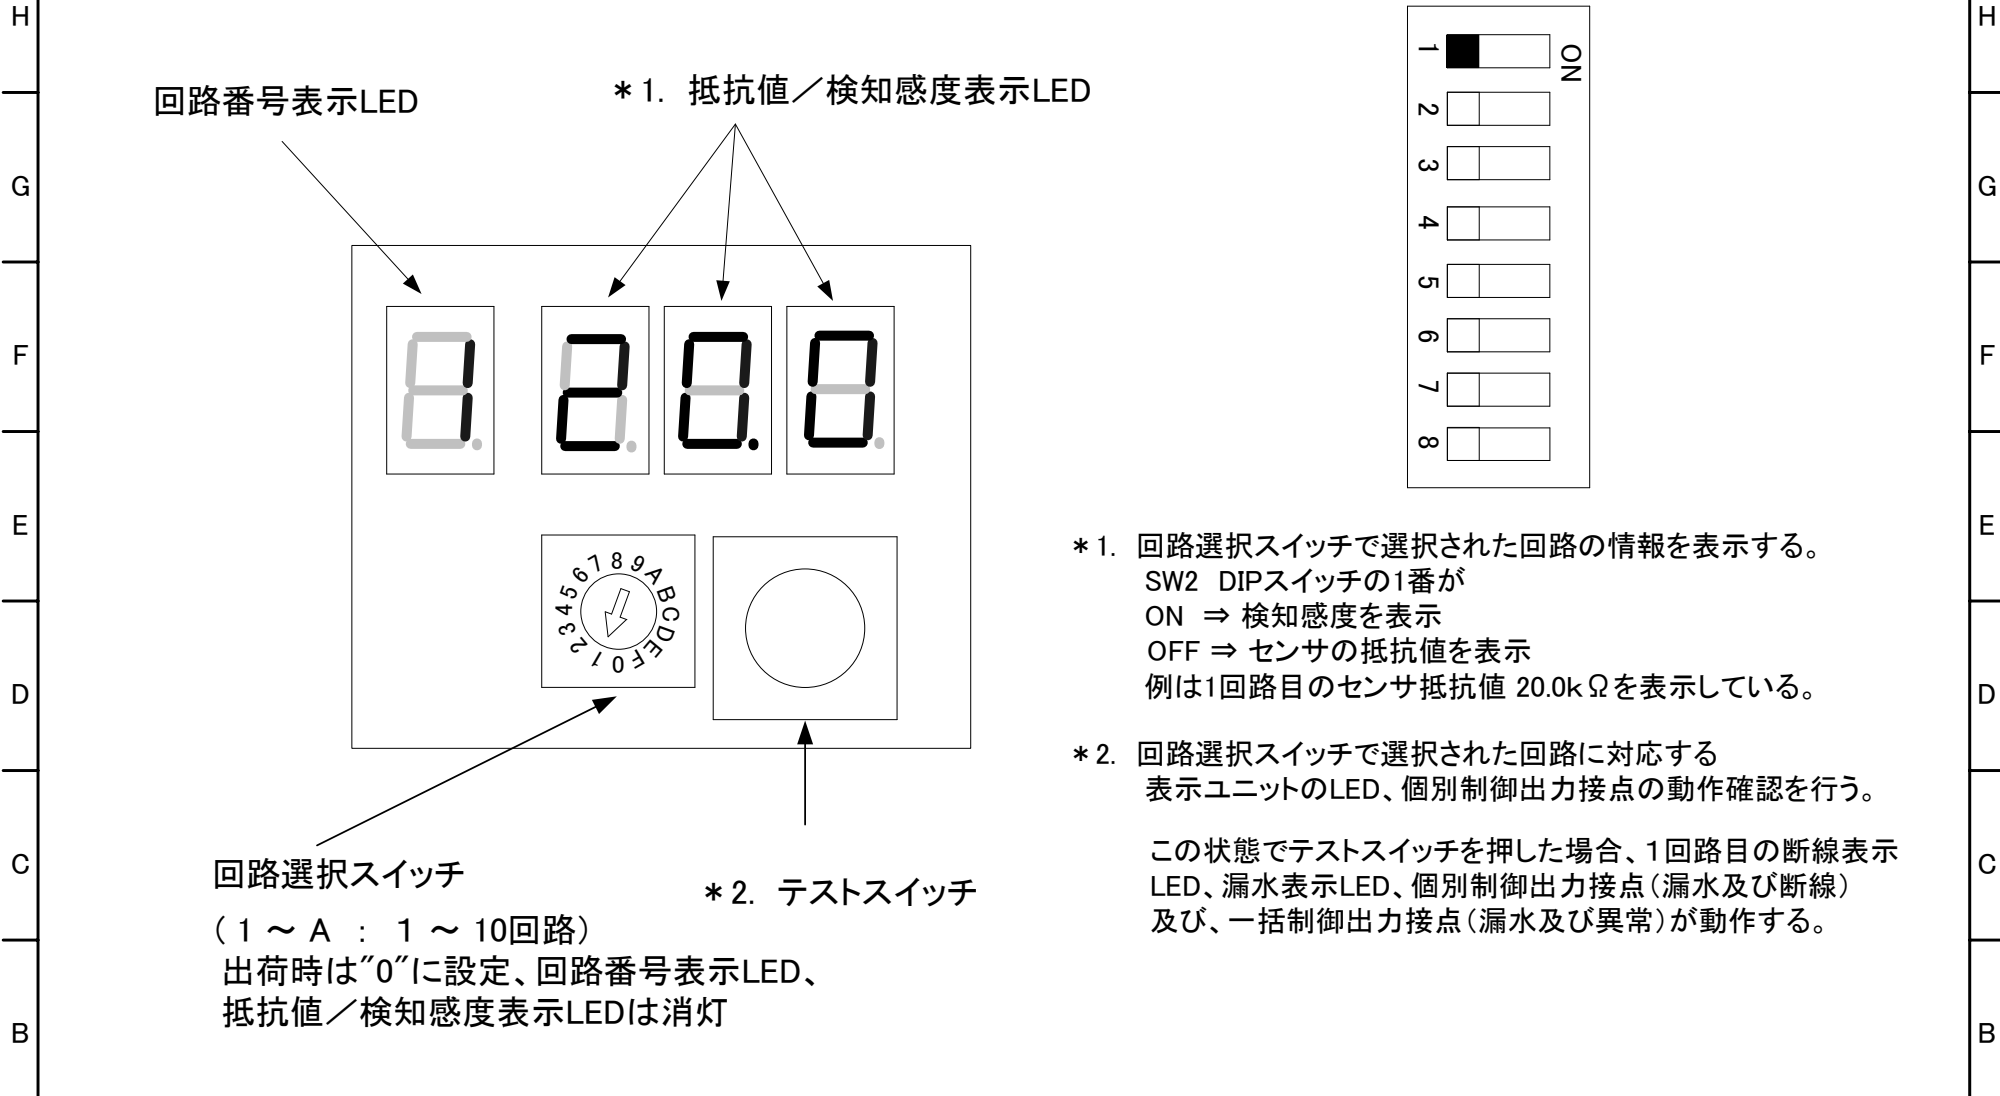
H
G
F
E
D
C
B

回路番号表示LED

＊1. 抵抗値／検知感度表示LED

1. 20.0

6 7 8 9 A B C D E F 0 1 2 3 4 5

ON
1
2
3
4
5
6
7
8

＊1. 回路選択スイッチで選択された回路の情報を表示する。
SW2 DIPスイッチの1番が
ON ⇒ 検知感度を表示
OFF ⇒ センサの抵抗値を表示
例は1回路目のセンサ抵抗値 20.0kΩを表示している。

＊2. 回路選択スイッチで選択された回路に対応する
表示ユニットのLED、個別制御出力接点の動作確認を行う。

この状態でテストスイッチを押した場合、1回路目の断線表示LED、漏水表示LED、個別制御出力接点(漏水及び断線)及び、一括制御出力接点(漏水及び異常)が動作する。

回路選択スイッチ
(1 〜 A : 1 〜 10回路)
出荷時は"0"に設定、回路番号表示LED、
抵抗値／検知感度表示LEDは消灯

＊2. テストスイッチ

H
G
F
E
D
C
B